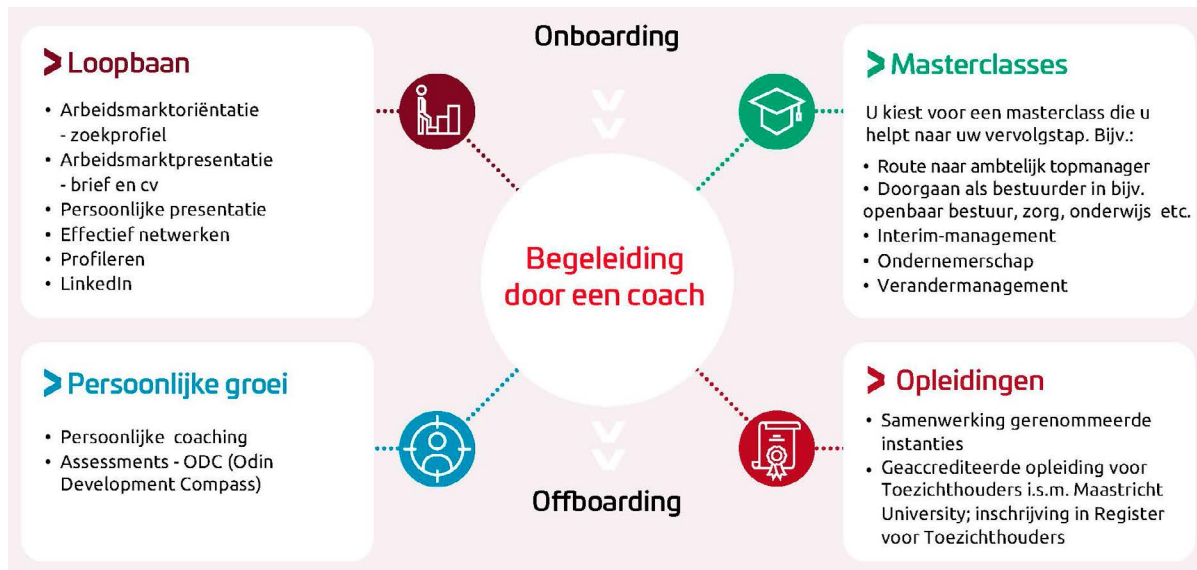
Onboarding

> Loopbaan

- Arbeidsmarktoriëntatie - zoekprofiel
- Arbeidsmarktpresentatie - brief en cv
- Persoonlijke presentatie
- Effectief netwerken
- Profileren
- LinkedIn

> Masterclasses

U kiest voor een masterclass die u helpt naar uw vervolgstap. Bijv.:

- Route naar ambtelijk topmanager
- Doorgaan als bestuurder in bijv. openbaar bestuur, zorg, onderwijs etc.
- Interim-management
- Ondernemerschap
- Verandermanagement

Begeleiding door een coach

> Persoonlijke groei

- Persoonlijke coaching
- Assessments - ODC (Odin Development Compass)

> Opleidingen

- Samenwerking gerenommeerde instanties
- Geaccrediteerde opleiding voor Toezichthouders i.s.m. Maastricht University; inschrijving in Register voor Toezichthouders

Offboarding